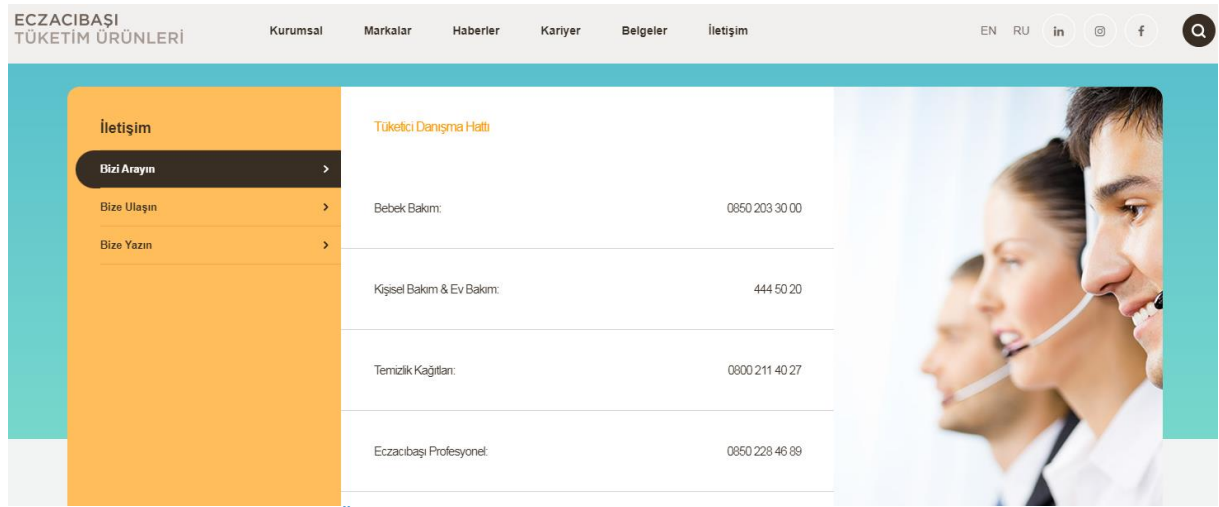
ECZACIBAŞI
TÜKETİM ÜRÜNLERİ

Kurumsal Markalar Haberler Kariyer Belgeler İletişim

EN RU in

İletişim

Bizi Arayın

Bize Ulaşın

Bize Yazın

Tüketici Danışma Hattı

| | |
|---|---|
| Bebek Bakım: | 0850 203 30 00 |
| Kişisel Bakım & Ev Bakım: | 444 50 20 |
| Temizlik Kağıtları: | 0800 211 40 27 |
| Eczacıbaşı Profesyonel: | 0850 228 46 89 |